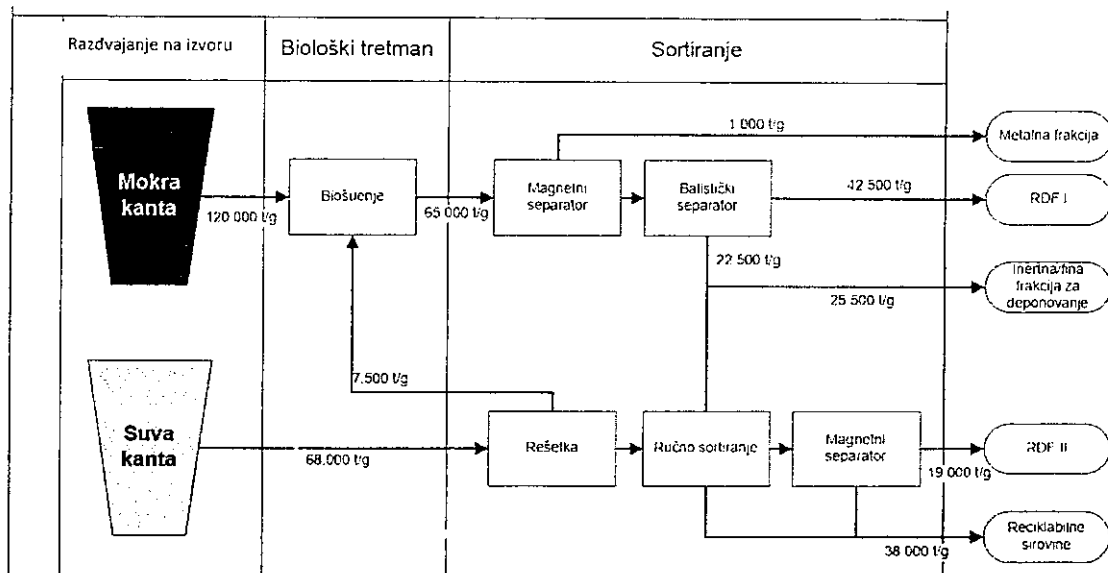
Razdvajanje na izvoru

Biološki tretman

Sortiranje

Mokra kanta

120 000 t/g

Biosušenje

65 000 t/g

Magnetni separator

1 000 t/g

Metalna frakcija

Balistički separator

42 500 t/g

RDF I

22 500 t/g

Inertna/fina frakcija za deponovanje

25 500 t/g

7.500 t/g

Suva kanta

68.000 t/g

Rešetka

Ručno sortiranje

Magnetni separator

RDF II

19 000 t/g

Reciklabilne sirovine

38 000 t/g